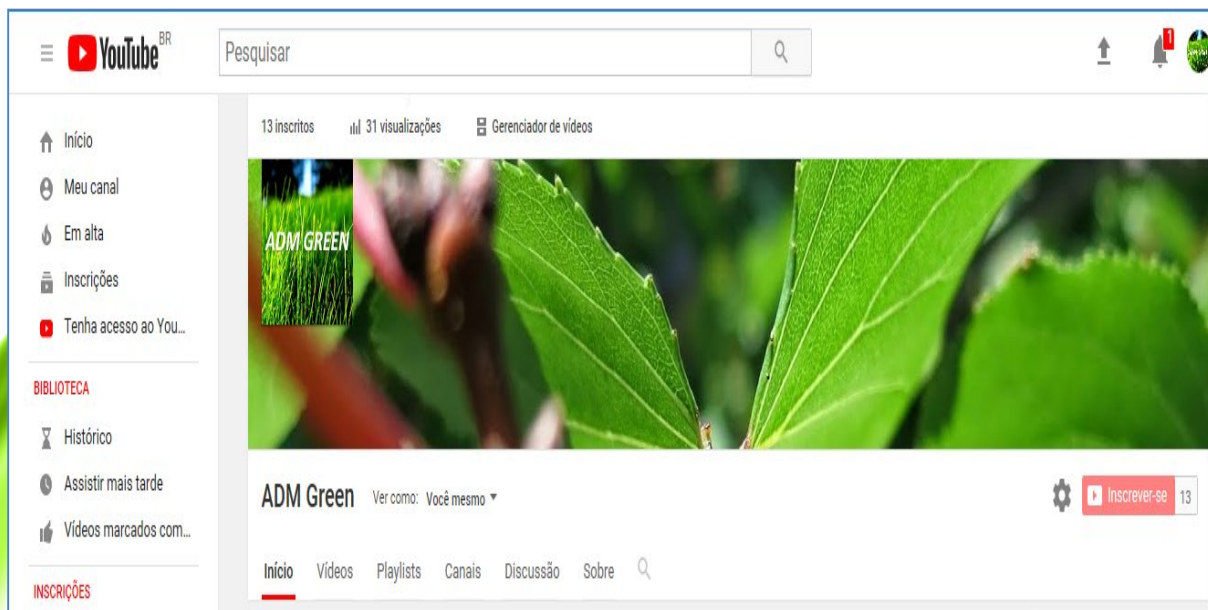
YouTube BR

Pesquisar

1

Início

Meu canal

Em alta

Inscrições

Tenha acesso ao You...

BIBLIOTECA

Histórico

Assistir mais tarde

Vídeos marcados com...

INSCRIÇÕES

13 inscritos

31 visualizações

Gerenciador de vídeos

ADM GREEN

ADM Green

Ver como: Você mesmo

Inscrever-se 13

Início Vídeos Playlists Canais Discussão Sobre